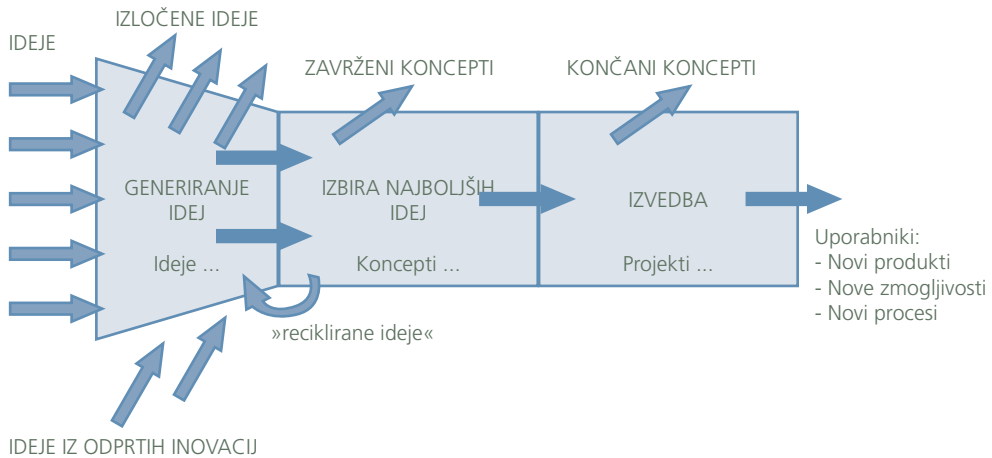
IDEJE

IZLOČENE IDEJE

ZAVRŽENI KONCEPTI

KONČANI KONCEPTI

GENERIRANJE IDEJ

Ideje ...

IZBIRA NAJBOLJŠIH IDEJ

Koncepti ...

IZVEDBA

Projekti ...

Uporabniki:
- Novi produkti
- Nove zmogljivosti
- Novi procesi

»reciklirane ideje«

IDEJE IZ ODPRTIH INOVACIJ